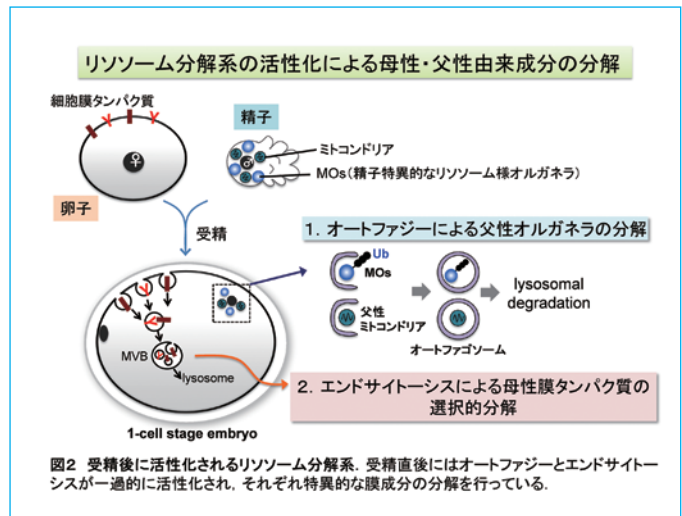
リソソーム分解系の活性化による母性・父性由来成分の分解

細胞膜タンパク質

♀

卵子

精子

ミトコンドリア

♂

MOs（精子特異的なリソソーム様オルガネラ）

受精

1. オートファジーによる父性オルガネラの分解

Ub

MOs

父性
ミトコンドリア

lysosomal degradation

オートファゴソーム

MVB

lysosome

2. エンドサイトーシスによる母性膜タンパク質の選択的分解

1-cell stage embryo

図2　受精後に活性化されるリソソーム分解系．受精直後にはオートファジーとエンドサイトーシスが一過的に活性化され，それぞれ特異的な膜成分の分解を行っている．